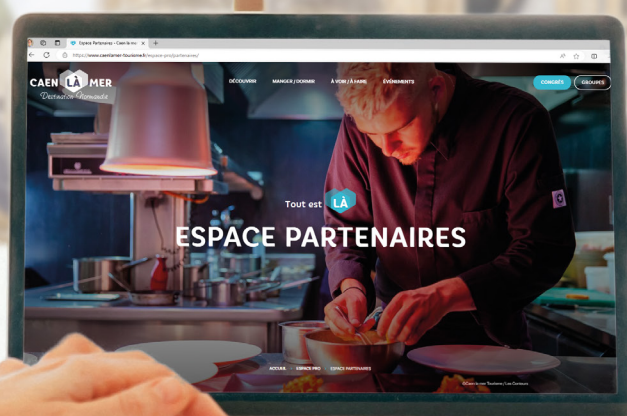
Espace Partenaires - Caen la mer

https://www.caenlamer-tourisme.fr/espace-pro/partenaires/

CAEN LÀ MER
Destination Normandie

DÉCOUVRIR

MANGER / DORMIR

À VOIR / À FAIRE

ÉVÉNEMENTS

CONGRÈS

GROUPES

Tout est LÀ

ESPACE PARTENAIRES

ACCUEIL

ESPACE PRO

ESPACE PARTENAIRES

©Caen la mer Tourisme / Les Conteurs